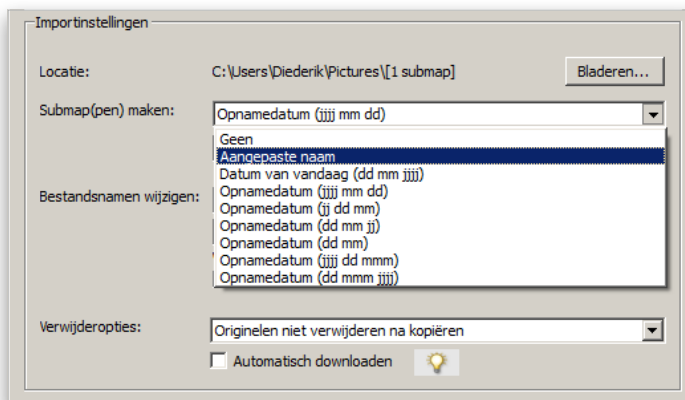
Importinstellingen

Locatie: C:\Users\Diederik\Pictures\[1 submap] Bladeren...

Submap(pen) maken: Opnamedatum (jjjj mm dd)

Geen
Aangepaste naam
Datum van vandaag (dd mm jjjj)
Opnamedatum (jjjj mm dd)
Opnamedatum (jj dd mm)
Opnamedatum (dd mm jj)
Opnamedatum (dd mm)
Opnamedatum (jjjj dd mmm)
Opnamedatum (dd mmm jjjj)

Bestandsnamen wijzigen:

Verwijderopties: Originelen niet verwijderen na kopiëren

Automatisch downloaden